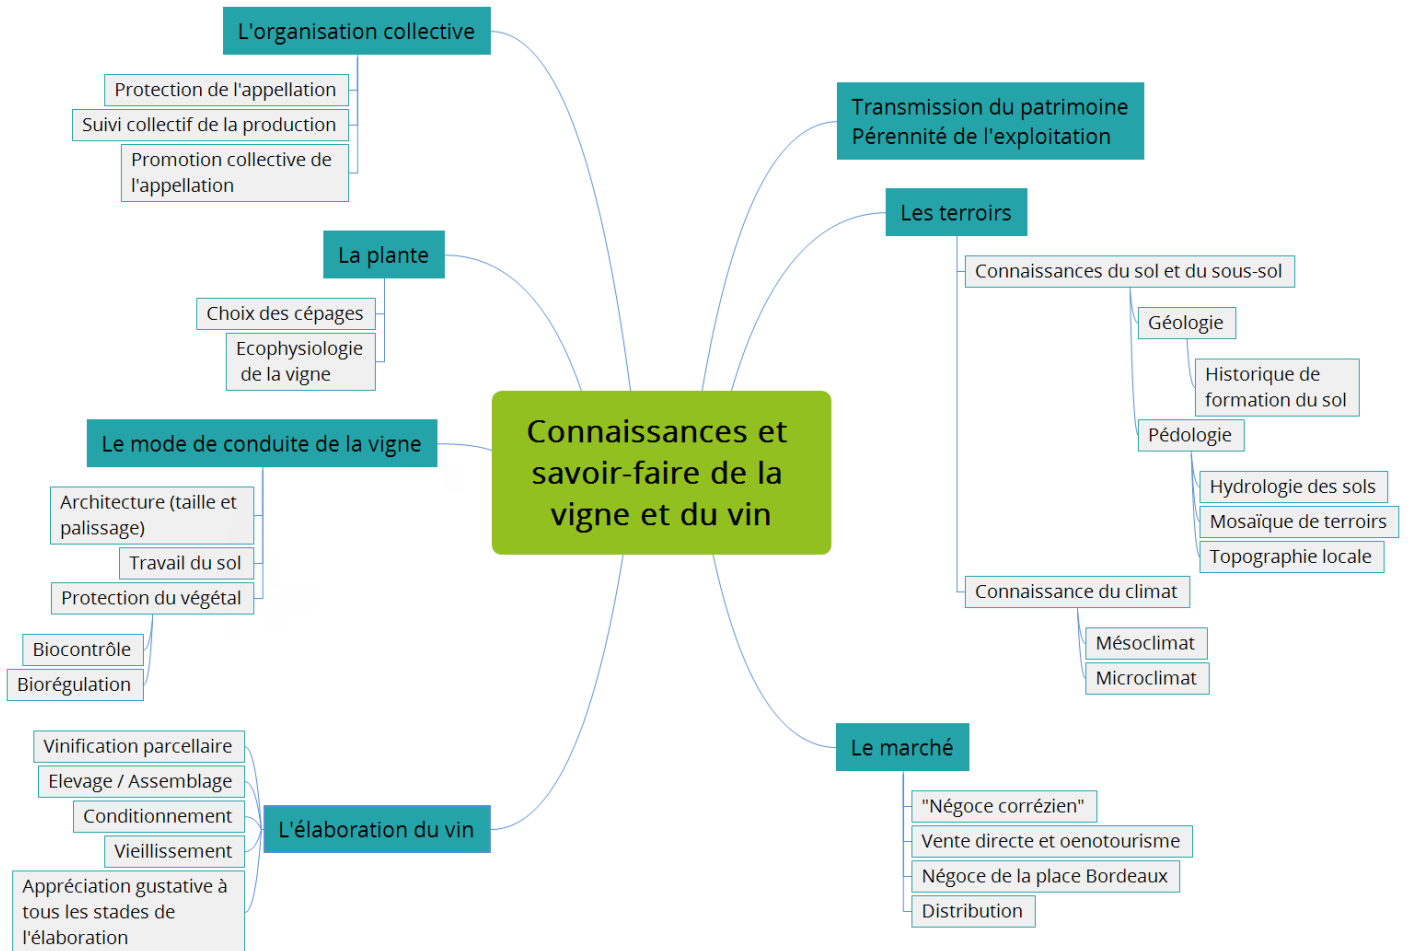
Connaissances et savoir-faire de la vigne et du vin

L'organisation collective
Protection de l'appellation
Suivi collectif de la production
Promotion collective de l'appellation

La plante
Choix des cépages
Ecophysiologie de la vigne

Le mode de conduite de la vigne
Architecture (taille et palissage)
Travail du sol
Protection du végétal
Biocontrôle
Biorégulation

L'élaboration du vin
Vinification parcellaire
Elevage / Assemblage
Conditionnement
Vieillissement
Appréciation gustative à tous les stades de l'élaboration

Transmission du patrimoine
Pérennité de l'exploitation

Les terroirs
Connaissances du sol et du sous-sol
Géologie
Historique de formation du sol
Pédologie
Hydrologie des sols
Mosaïque de terroirs
Topographie locale
Connaissance du climat
Mésoclimat
Microclimat

Le marché
"Négoce corrézien"
Vente directe et oenotourisme
Négoce de la place Bordeaux
Distribution